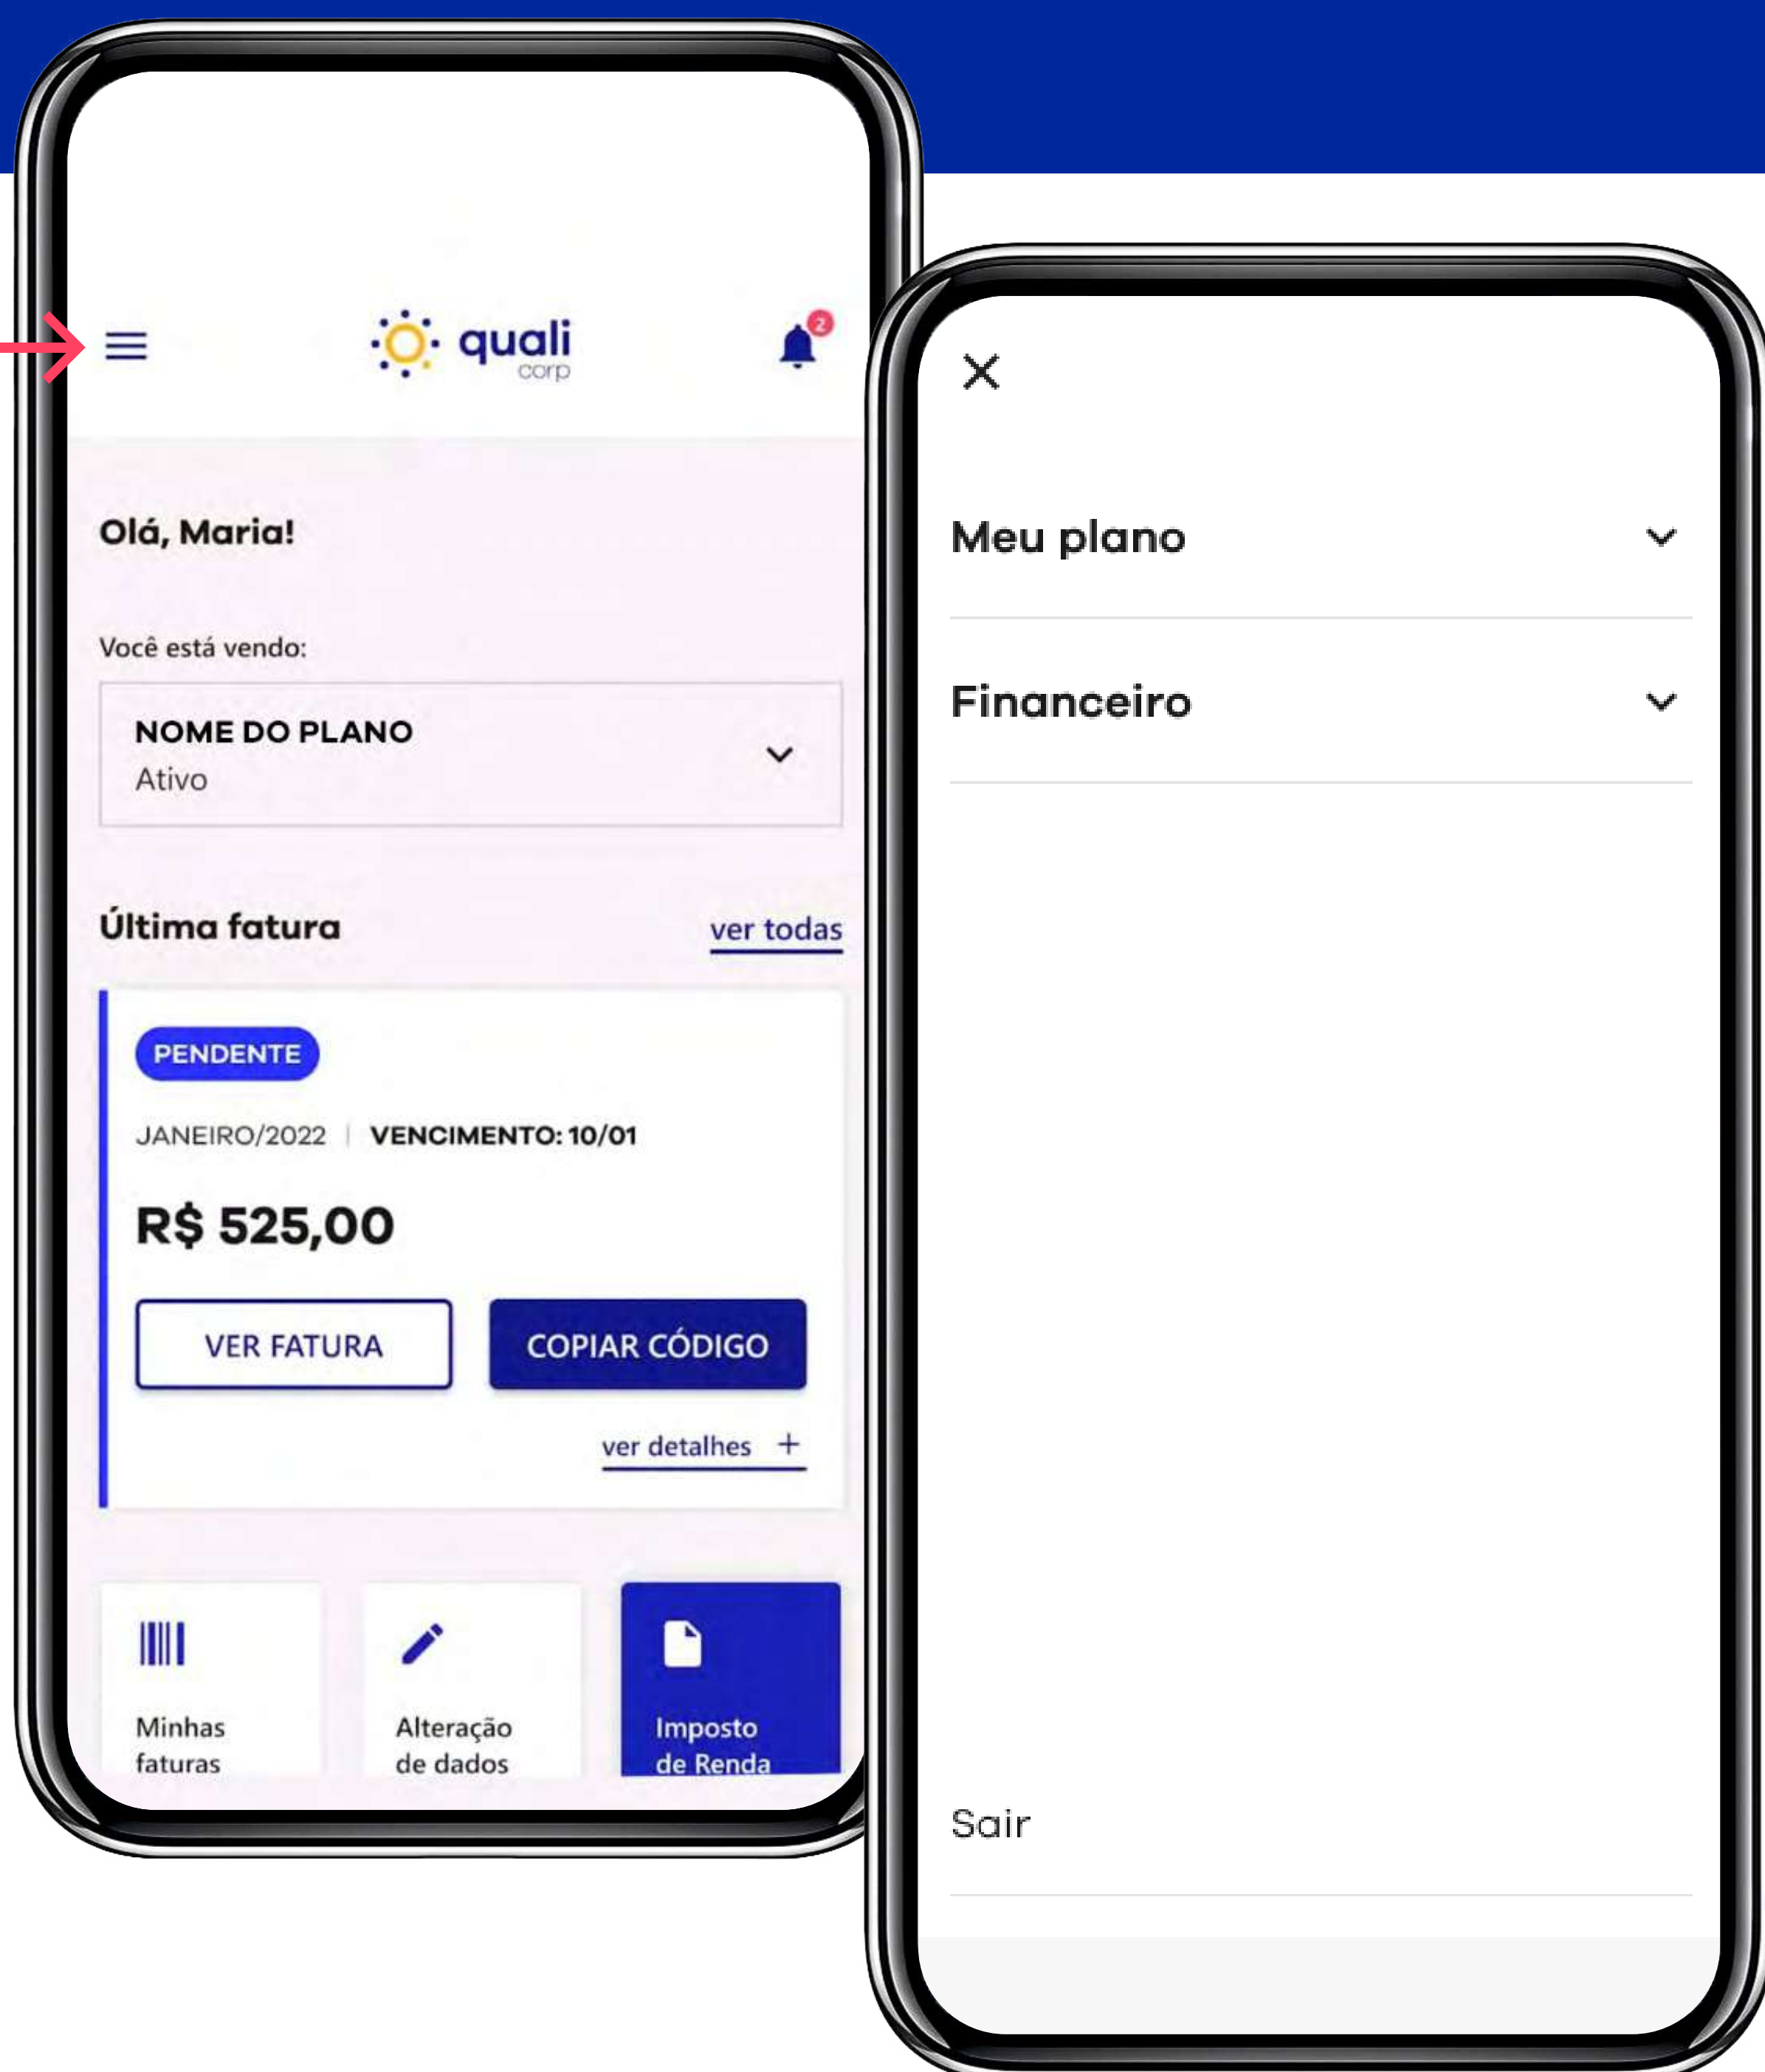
quali corp

2

Olá, Maria!

Você está vendo:

NOME DO PLANO
Ativo

Última fatura

ver todas

PENDENTE

JANEIRO/2022 | VENCIMENTO: 10/01

R$ 525,00

VER FATURA

COPIAR CÓDIGO

ver detalhes +

Minhas faturas

Alteração de dados

Imposto de Renda

Meu plano

Financeiro

Sair